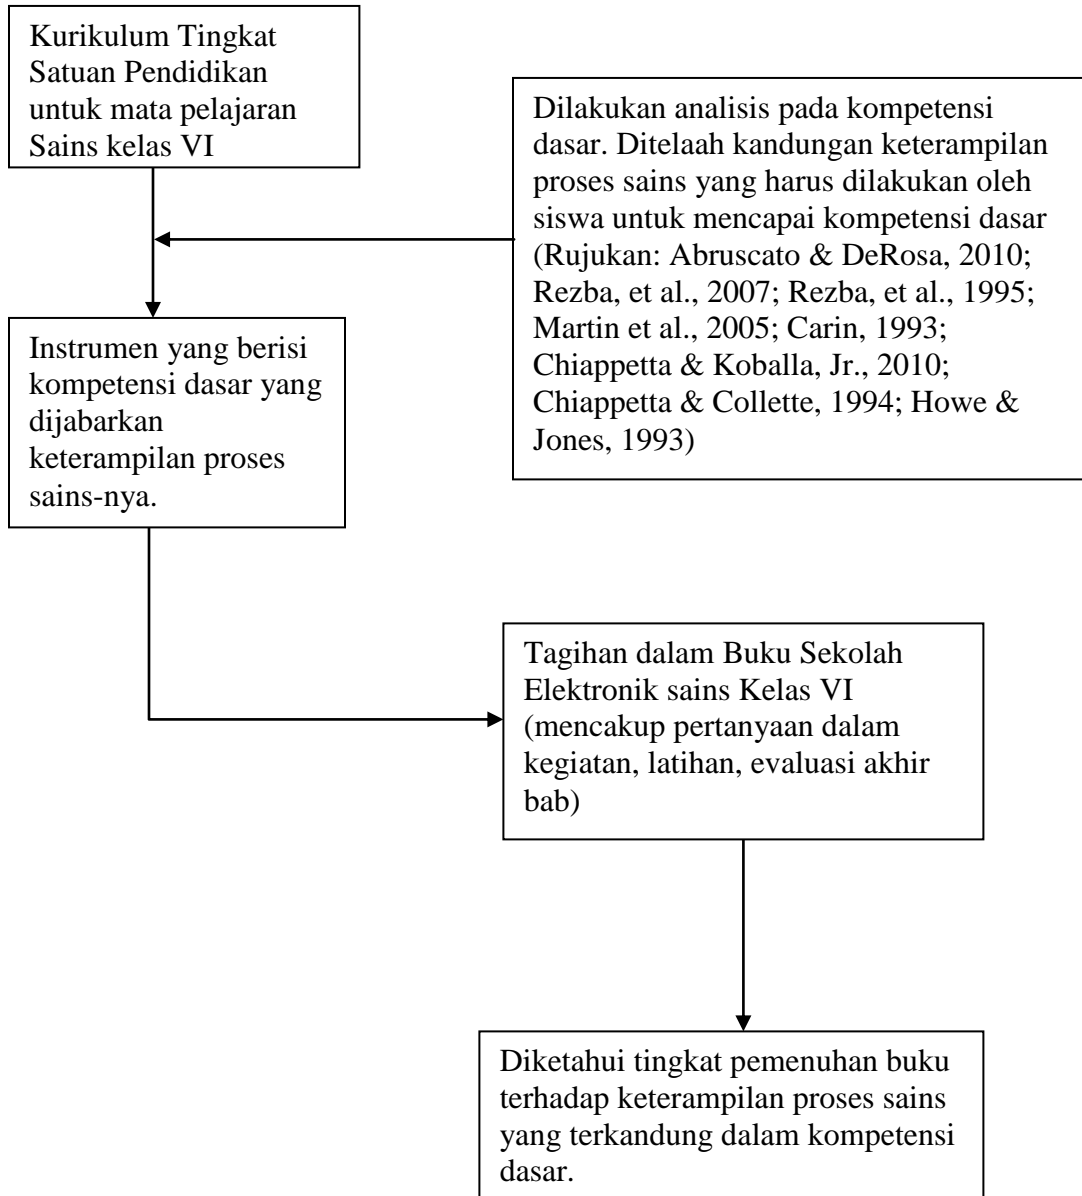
Kurikulum Tingkat Satuan Pendidikan untuk mata pelajaran Sains kelas VI

Dilakukan analisis pada kompetensi dasar. Ditelaah kandungan keterampilan proses sains yang harus dilakukan oleh siswa untuk mencapai kompetensi dasar (Rujukan: Abruscato & DeRosa, 2010; Rezba, et al., 2007; Rezba, et al., 1995; Martin et al., 2005; Carin, 1993; Chiappetta & Koballa, Jr., 2010; Chiappetta & Collette, 1994; Howe & Jones, 1993)

Instrumen yang berisi kompetensi dasar yang dijabarkan keterampilan proses sains-nya.

Tagihan dalam Buku Sekolah Elektronik sains Kelas VI (mencakup pertanyaan dalam kegiatan, latihan, evaluasi akhir bab)

Diketahui tingkat pemenuhan buku terhadap keterampilan proses sains yang terkandung dalam kompetensi dasar.